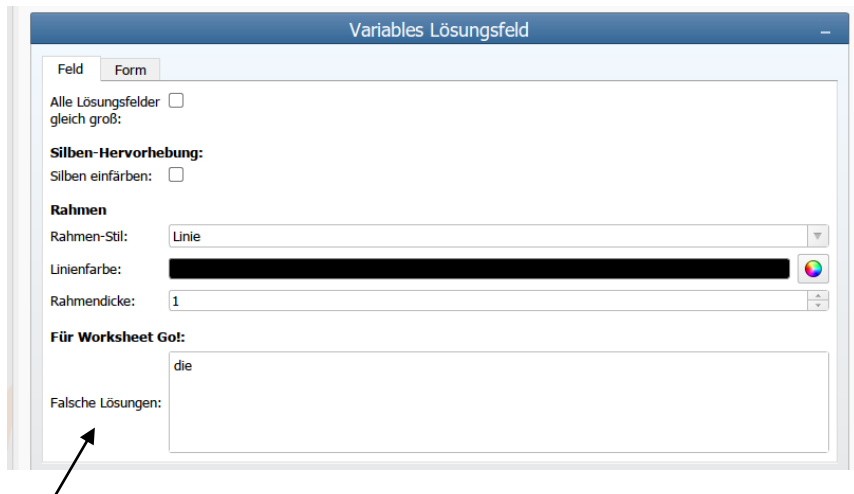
Variables Lösungsfeld

–

Feld
Form

Alle Lösungsfelder gleich groß:

Silben-Hervorhebung:

Silben einfärben:

Rahmen

Rahmen-Stil: Linie

Linienfarbe:

Rahmendicke: 1

Für Worksheet Go!:

Falsche Lösungen: die